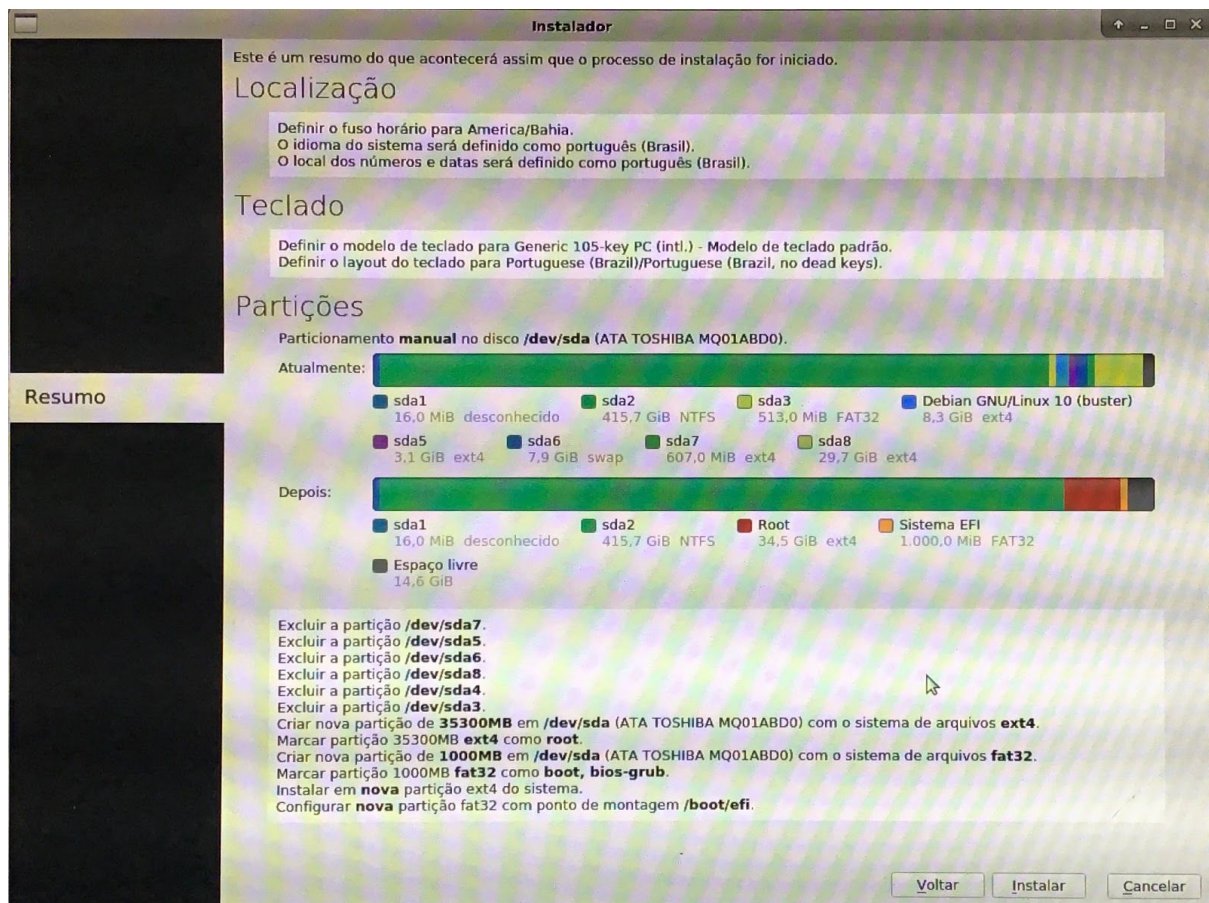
Instalador

Resumo

Este é um resumo do que acontecerá assim que o processo de instalação for iniciado.

Localização

Definir o fuso horário para America/Bahia.
O idioma do sistema será definido como português (Brasil).
O local dos números e datas será definido como português (Brasil).

Teclado

Definir o modelo de teclado para Generic 105-key PC (intl.) - Modelo de teclado padrão.
Definir o layout do teclado para Portuguese (Brazil)/Portuguese (Brazil, no dead keys).

Partições

Particionamento **manual** no disco **/dev/sda** (ATA TOSHIBA MQ01ABD0).

Atualmente:

sda1
16,0 MiB desconhecido
sda2
415,7 GiB NTFS
sda3
513,0 MiB FAT32
Debian GNU/Linux 10 (buster)
8,3 GiB ext4
sda5
3,1 GiB ext4
sda6
7,9 GiB swap
sda7
607,0 MiB ext4
sda8
29,7 GiB ext4

Depois:

sda1
16,0 MiB desconhecido
sda2
415,7 GiB NTFS
Root
34,5 GiB ext4
Sistema EFI
1.000,0 MiB FAT32
Espaço livre
14,6 GiB

Excluir a partição **/dev/sda7**.
Excluir a partição **/dev/sda5**.
Excluir a partição **/dev/sda6**.
Excluir a partição **/dev/sda8**.
Excluir a partição **/dev/sda4**.
Excluir a partição **/dev/sda3**.
Criar nova partição de **35300MB** em **/dev/sda** (ATA TOSHIBA MQ01ABD0) com o sistema de arquivos **ext4**.
Marcar partição 35300MB **ext4** como **root**.
Criar nova partição de **1000MB** em **/dev/sda** (ATA TOSHIBA MQ01ABD0) com o sistema de arquivos **fat32**.
Marcar partição 1000MB **fat32** como **boot, bios-grub**.
Instalar em **nova** partição ext4 do sistema.
Configurar **nova** partição fat32 com ponto de montagem **/boot/efi**.

Voltar Instalar Cancelar